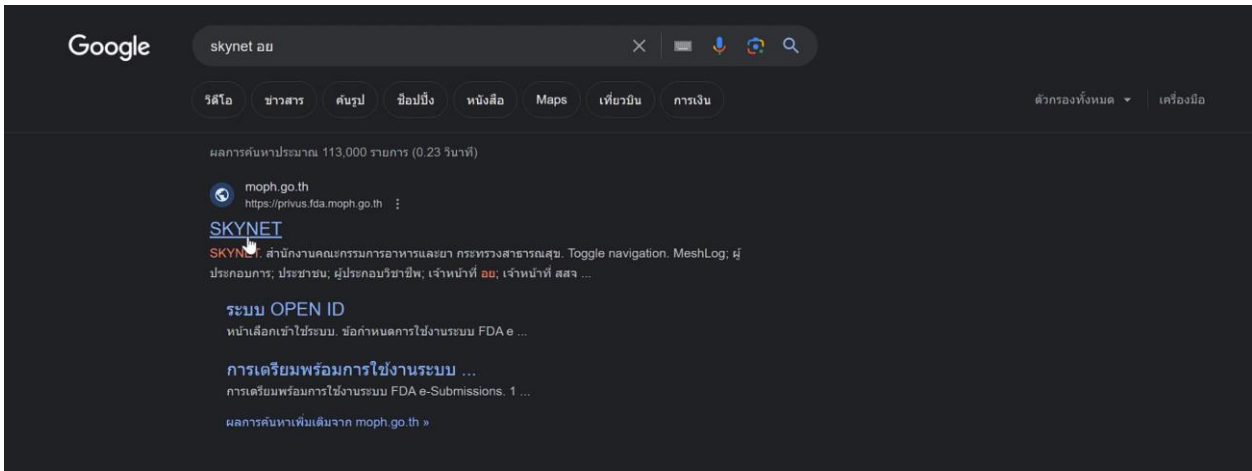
Google

skynet อย

วิดีโอ ข่าวสาร ค้นรูป ช็อปปิ้ง หนังสือ Maps เที่ยวบิน การเงิน

ตัวกรองทั้งหมด ▾ เครื่องมือ

ผลการค้นหาประมาณ 113,000 รายการ (0.23 วินาที)

moph.go.th
https://privus.fda.moph.go.th ⋮

SKYNET

SKYNET. สำนักงานคณะกรรมการอาหารและยา กระทรวงสาธารณสุข. Toggle navigation. MeshLog; ผู้ประกอบการ; ประชาชน; ผู้ประกอบวิชาชีพ; เจ้าหน้าที่ อย; เจ้าหน้าที่ สสจ ...

ระบบ OPEN ID
หน้าเลือกเข้าใช้ระบบ. ข้อกำหนดการใช้งานระบบ FDA e ...

การเตรียมพร้อมการใช้งานระบบ ...
การเตรียมพร้อมการใช้งานระบบ FDA e-Submissions. 1 ...

ผลการค้นหาเพิ่มเติมจาก moph.go.th »